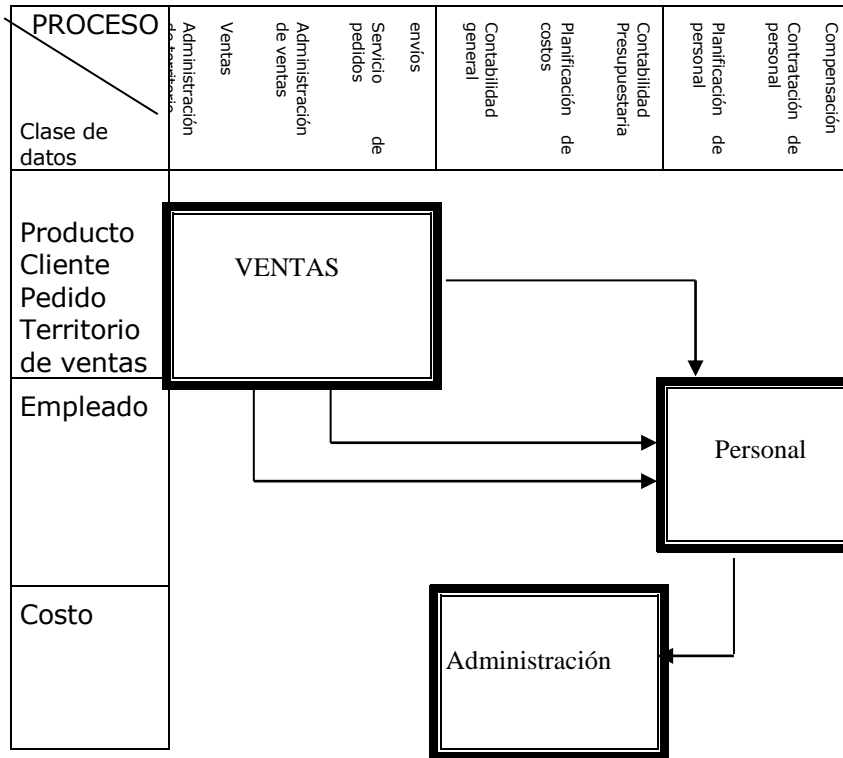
PROCESO

Clase de datos

Administración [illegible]

Ventas

Administración de ventas

Servicio de pedidos envíos

Contabilidad general

Planificación de costos

Contabilidad Presupuestaria

Planificación de personal

Contratación de personal

Compensación

Producto
Cliente
Pedido
Territorio de ventas

Empleado

Costo

VENTAS

Personal

Administración